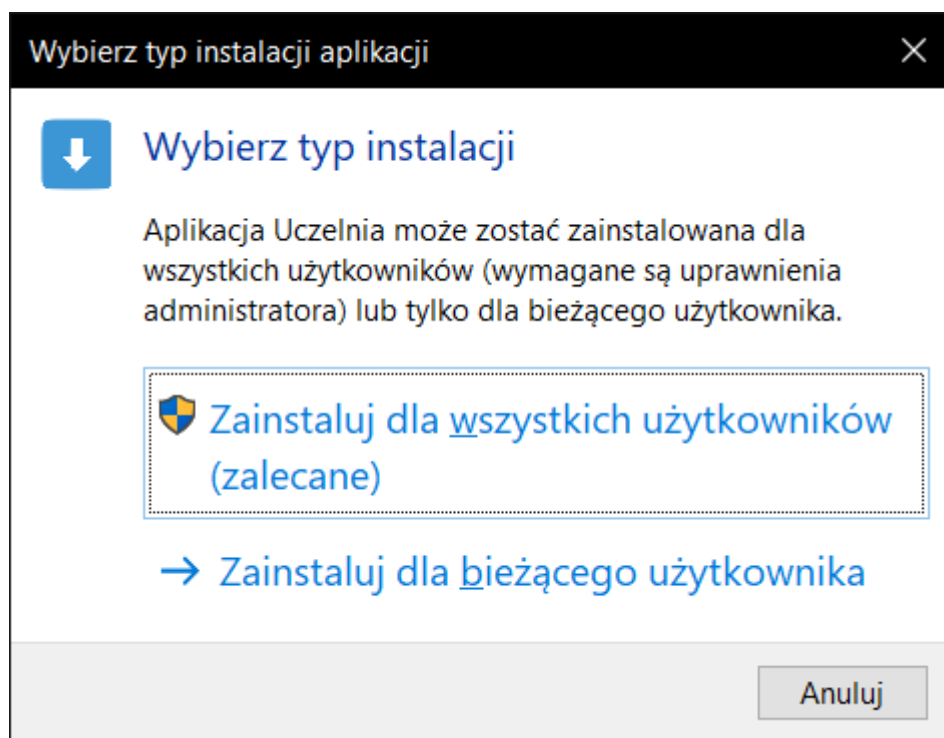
Wybierz typ instalacji aplikacji

×

Wybierz typ instalacji

Aplikacja Uczelnia może zostać zainstalowana dla wszystkich użytkowników (wymagane są uprawnienia administratora) lub tylko dla bieżącego użytkownika.

Zainstaluj dla wszystkich użytkowników (zalecane)

→ Zainstaluj dla bieżącego użytkownika

Anuluj